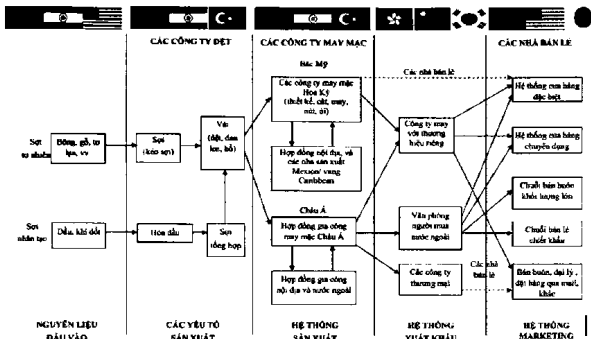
CÁC CÔNG TY DỆT

CÁC CÔNG TY MAY MẶC

CÁC NHÀ BÁN LẺ

Bắc Mỹ

Các nhà bán lẻ

Sợi tự nhiên

Bông, gỗ, tơ lụa, vv

Sợi (kéo sợi)

Vải (dệt, đan len, hồ)

Các công ty may mặc Hoa Kỳ (thiết kế, cắt, may, nút, ủi)

Hợp đồng nội địa, và các nhà sản xuất Mexican/ vùng Caribbean

Công ty may với thương hiệu riêng

Hệ thống cửa hàng đặc biệt

Hệ thống cửa hàng chuyên dụng

Chuỗi bán buôn khối lượng lớn

Châu Á

Sợi nhân tạo

Dầu, khí đốt

Hóa dầu

Sợi tổng hợp

Hợp đồng gia công may mặc Châu Á

Văn phòng người mua nước ngoài

Chuỗi bán lẻ chiết khấu

Hợp đồng gia công nội địa và nước ngoài

Các công ty thương mại

Các nhà bán lẻ

Bán buôn, đại lý, đặt hàng qua mail, khác

NGUYÊN LIỆU ĐẦU VÀO

CÁC YẾU TỐ SẢN XUẤT

HỆ THỐNG SẢN XUẤT

HỆ THỐNG XUẤT KHẨU

HỆ THỐNG MARKETING